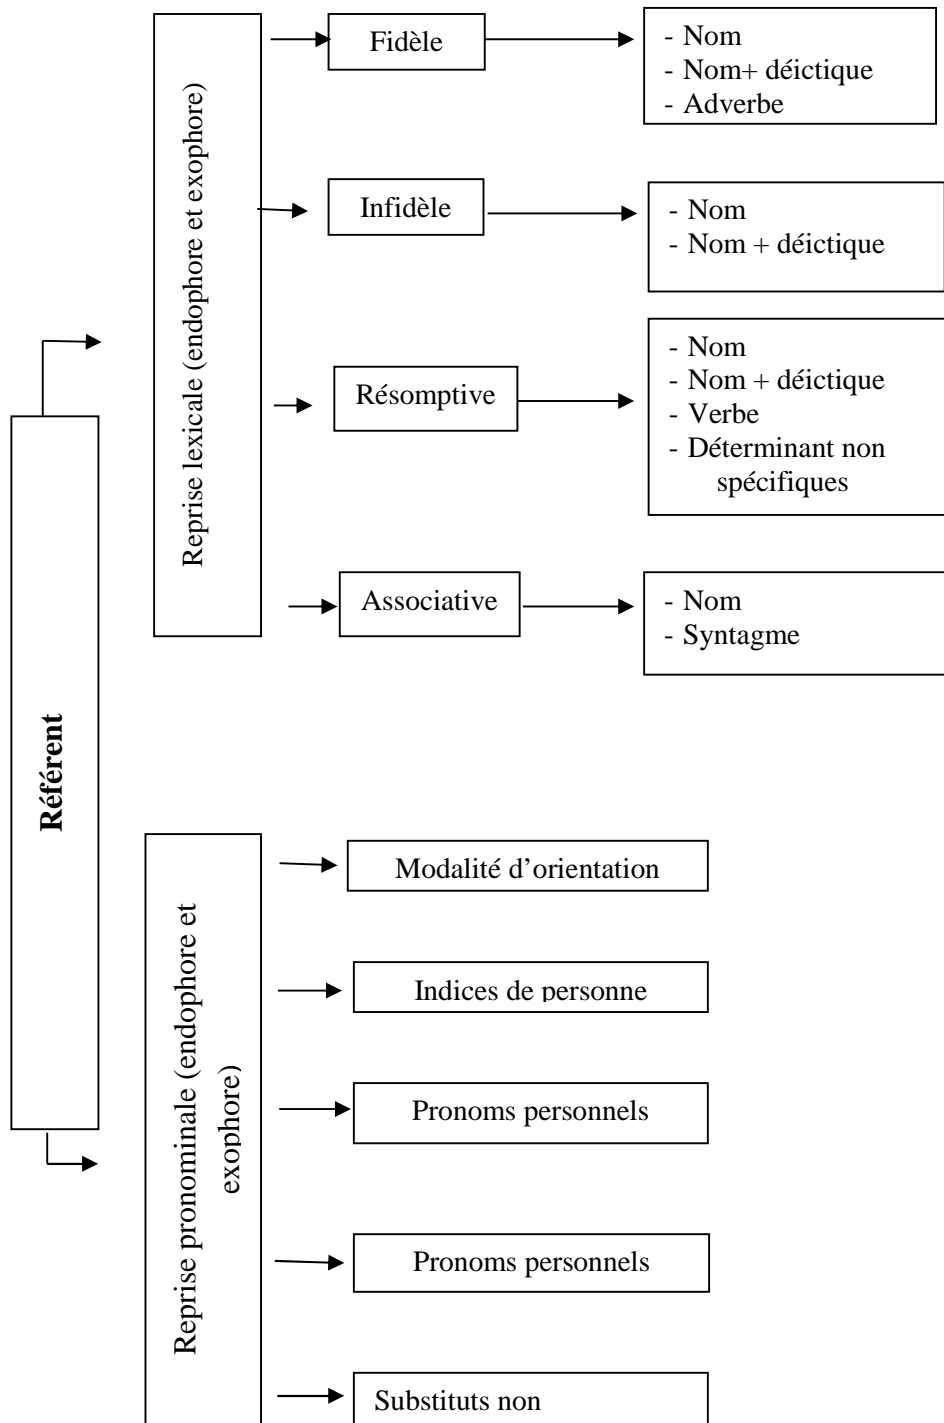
Référent

Reprise lexicale (endophore et exophore)

Fidèle

- Nom
- Nom+ déictique
- Adverbe

Infidèle

- Nom
- Nom + déictique

Résomptive

- Nom
- Nom + déictique
- Verbe
- Déterminant non spécifiques

Associative

- Nom
- Syntagme

Reprise pronominale (endophore et exophore)

Modalité d'orientation

Indices de personne

Pronoms personnels

Pronoms personnels

Substituts non